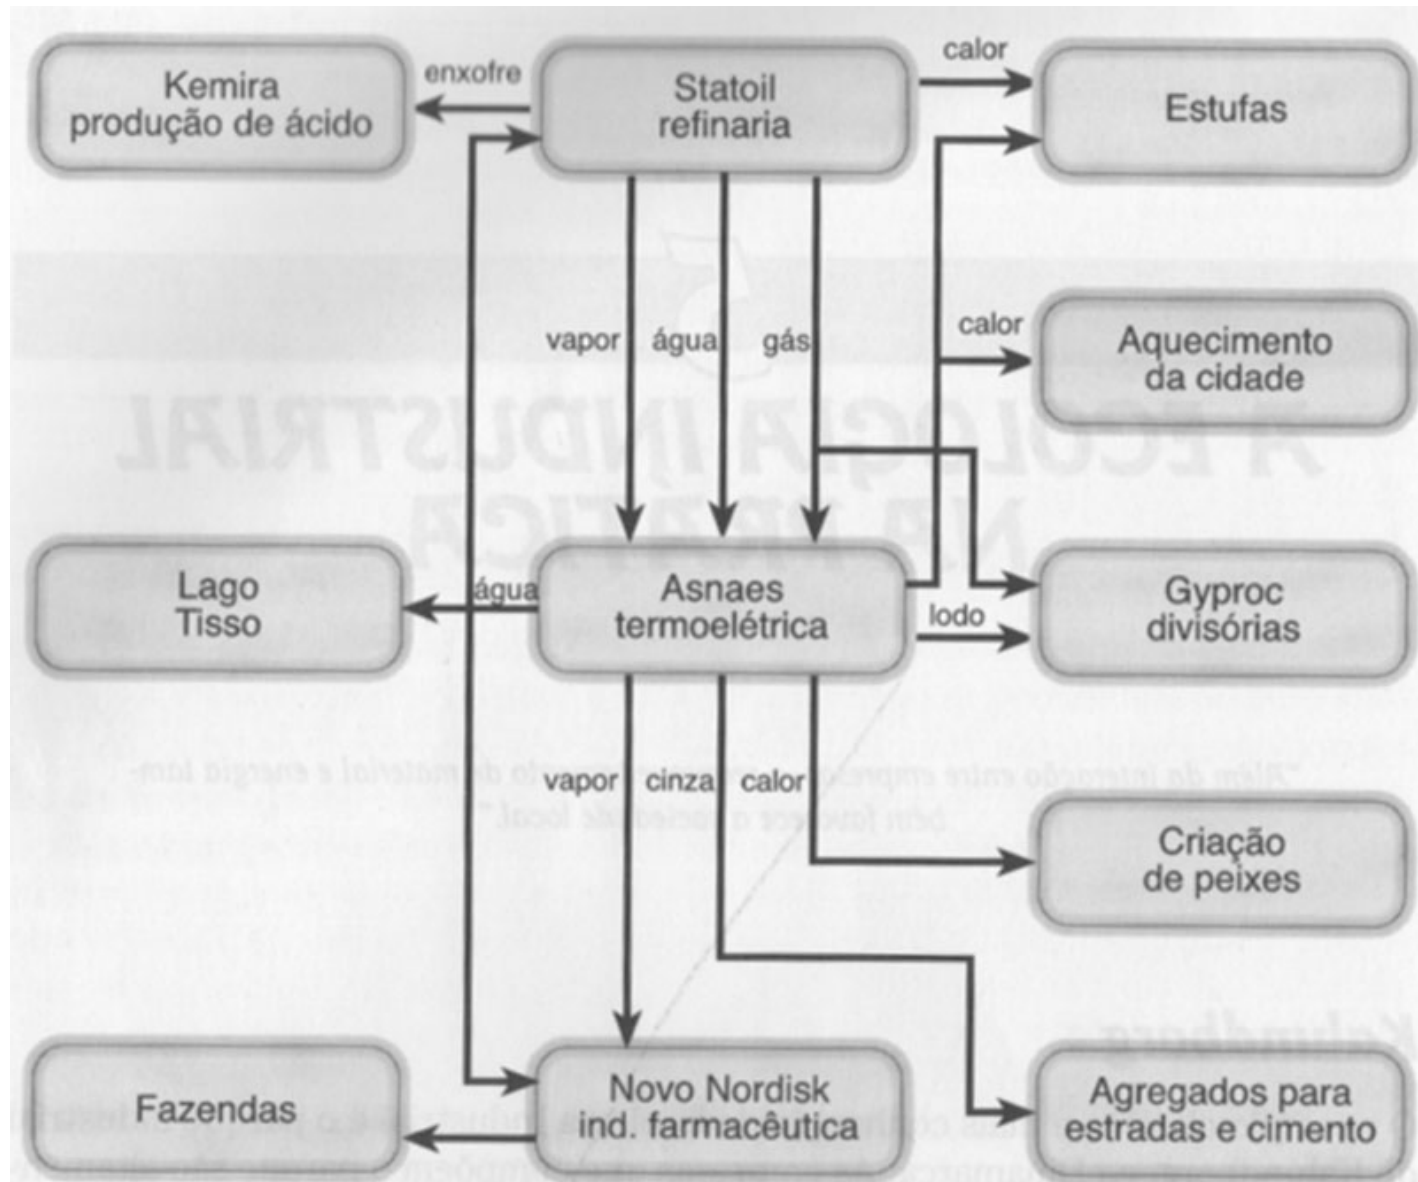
Kemira
produção de ácido

enxofre

Statoil
refinaria

calor

Estufas

vapor água gás

calor

Aquecimento
da cidade

Gyproc
divisórias

Lago
Tisso

água

Asnaes
termoelétrica

lodo

vapor cinza calor

Criação
de peixes

Fazendas

Novo Nordisk
ind. farmacêutica

Agregados para
estradas e cimento